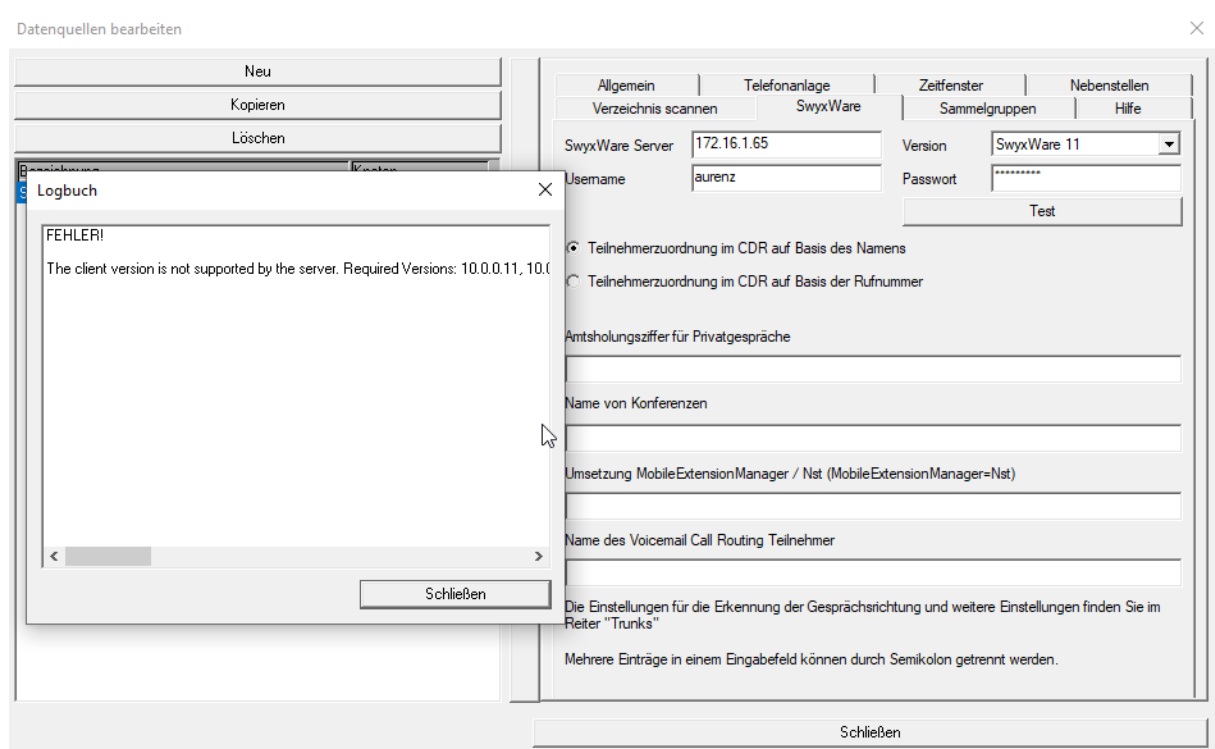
Datenquellen bearbeiten

Neu

Kopieren

Löschen

Logbuch

FEHLER!

The client version is not supported by the server. Required Versions: 10.0.0.11, 10.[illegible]

Schließen

Allgemein | Telefonanlage | Zeitfenster | Nebenstellen
Verzeichnis scannen | SwyxWare | Sammelgruppen | Hilfe

SwyxWare Server 172.16.1.65
Version SwyxWare 11
Username aurenz
Passwort *********

Test

Teilnehmerzuordnung im CDR auf Basis des Namens

Teilnehmerzuordnung im CDR auf Basis der Rufnummer

Amtsholungsziffer für Privatgespräche

Name von Konferenzen

Umsetzung MobileExtensionManager / Nst (MobileExtensionManager=Nst)

Name des Voicemail Call Routing Teilnehmer

Die Einstellungen für die Erkennung der Gesprächsrichtung und weitere Einstellungen finden Sie im Reiter "Trunks"

Mehrere Einträge in einem Eingabefeld können durch Semikolon getrennt werden.

Schließen